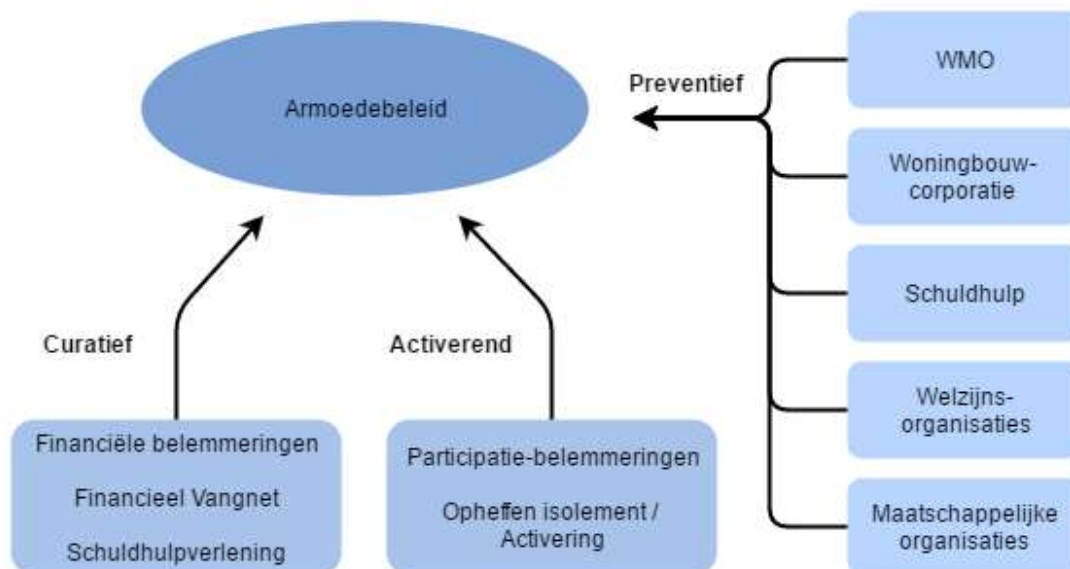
Armoedebeleid

Preventief

WMO

Woningbouw-corporatie

Schuldhulp

Welzijns-organisaties

Maatschappelijke organisaties

Curatief

Activerend

Financiële belemmeringen

Financieel Vangnet

Schuldhulpverlening

Participatie-belemmeringen

Opheffen isolement / Activering